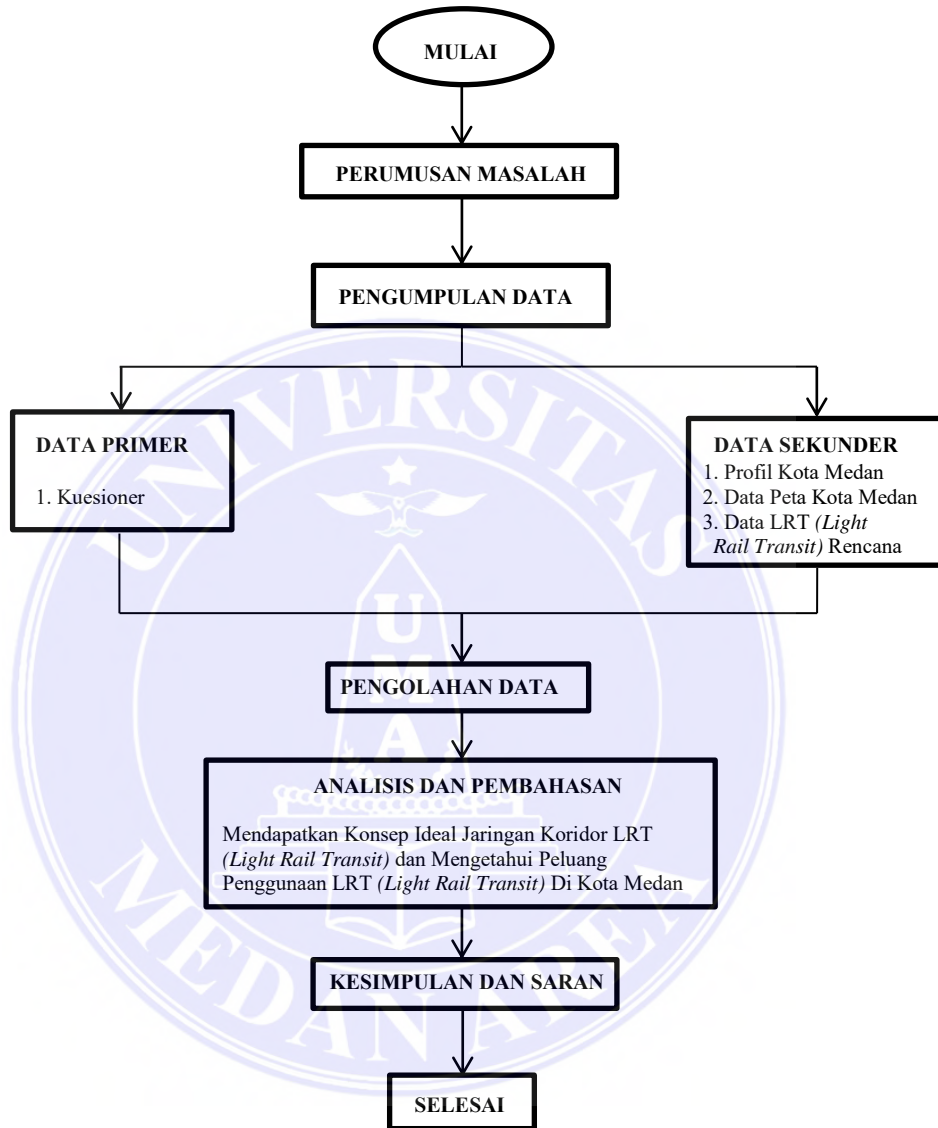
MULAI

PERUMUSAN MASALAH

PENGUMPULAN DATA

DATA PRIMER

1. Kuesioner

DATA SEKUNDER

1. Profil Kota Medan
2. Data Peta Kota Medan
3. Data LRT *(Light Rail Transit)* Rencana

PENGOLAHAN DATA

ANALISIS DAN PEMBAHASAN

Mendapatkan Konsep Ideal Jaringan Koridor LRT *(Light Rail Transit)* dan Mengetahui Peluang Penggunaan LRT *(Light Rail Transit)* Di Kota Medan

KESIMPULAN DAN SARAN

SELESAI

UNIVERSITAS MEDAN AREA

U M A